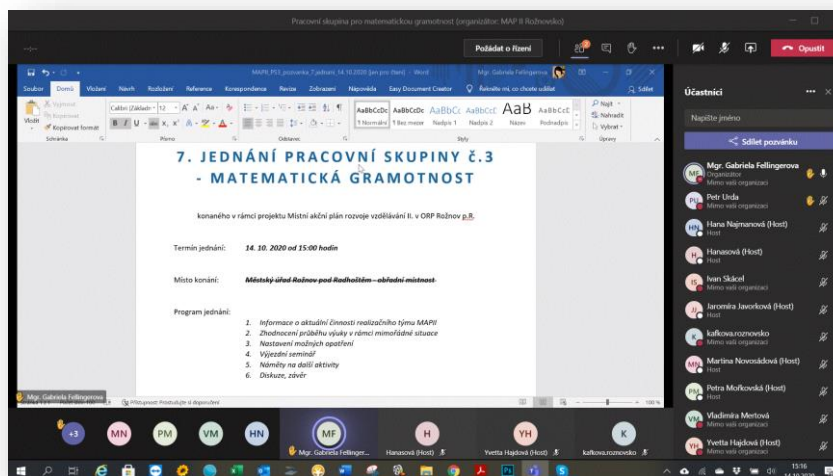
Pracovní skupina pro matematickou gramotnost (organizátor: MAP II Rožnovsko)

Požádat o řízení

Opustit

MAPII_PS3_pozvanka_7.jednani_14.10.2020 [jen pro čtení] - Word

Mgr. Gabriela Fellingerova

Soubor Domů Vložení Návrh Rozložení Reference Korespondence Revize Zobrazení Nápověda Easy Document Creator Řekněte mi, co chcete udělat Sdílet

Vložit Kopírovat formát Schránka Písmo Odstavec Styly Úpravy

AaBbCcDc AaBbCcDc AaBbCc AaBbCcC AaB AaBbCcC
¶ Normální ¶ Bez mezer Nadpis 1 Nadpis 2 Název Podnadpis

Najít Nahradit Vybrat

7. JEDNÁNÍ PRACOVNÍ SKUPINY Č.3 - MATEMATICKÁ GRAMOTNOST

konaného v rámci projektu Místní akční plán rozvoje vzdělávání II. v ORP Rožnov p.R.

Termín jednání: 14. 10. 2020 od 15:00 hodin

Místo konání: Městský úřad Rožnov pod Radhoštěm – obřadní místnost

Program jednání:

1. Informace o aktuální činnosti realizačního týmu MAPII
2. Zhodnocení průběhu výuky v rámci mimořádné situace
3. Nastavení možných opatření
4. Výjezdní seminář
5. Náměty na další aktivity
6. Diskuze, závěr

Mgr. Gabriela Fellingerova

Přístupnost: Prostudujte si doporučení

100 %

Účastníci

Napište jméno

Sdílet pozvánku

Mgr. Gabriela Fellingerova
Organizátor
Mimo vaši organizaci

Petr Urda
Mimo vaši organizaci

Hana Najmanová (Host)
Host

Hanasová (Host)
Host

Ivan Skácel
Mimo vaši organizaci

Jaromíra Javorková (Host)
Host

kafkova.roznovsko
Mimo vaši organizaci

Martina Novosádová (Host)
Host

Petra Mořkovská (Host)
Host

Vladimíra Mertová
Mimo vaši organizaci

Yvetta Hajdová (Host)
Mimo vaši organizaci

+3 MN PM VM HN MF Mgr. Gabriela Fellinger... H Hanasová (Host) YH Yvetta Hajdová (Host) K kafkova.roznovsko

15:16